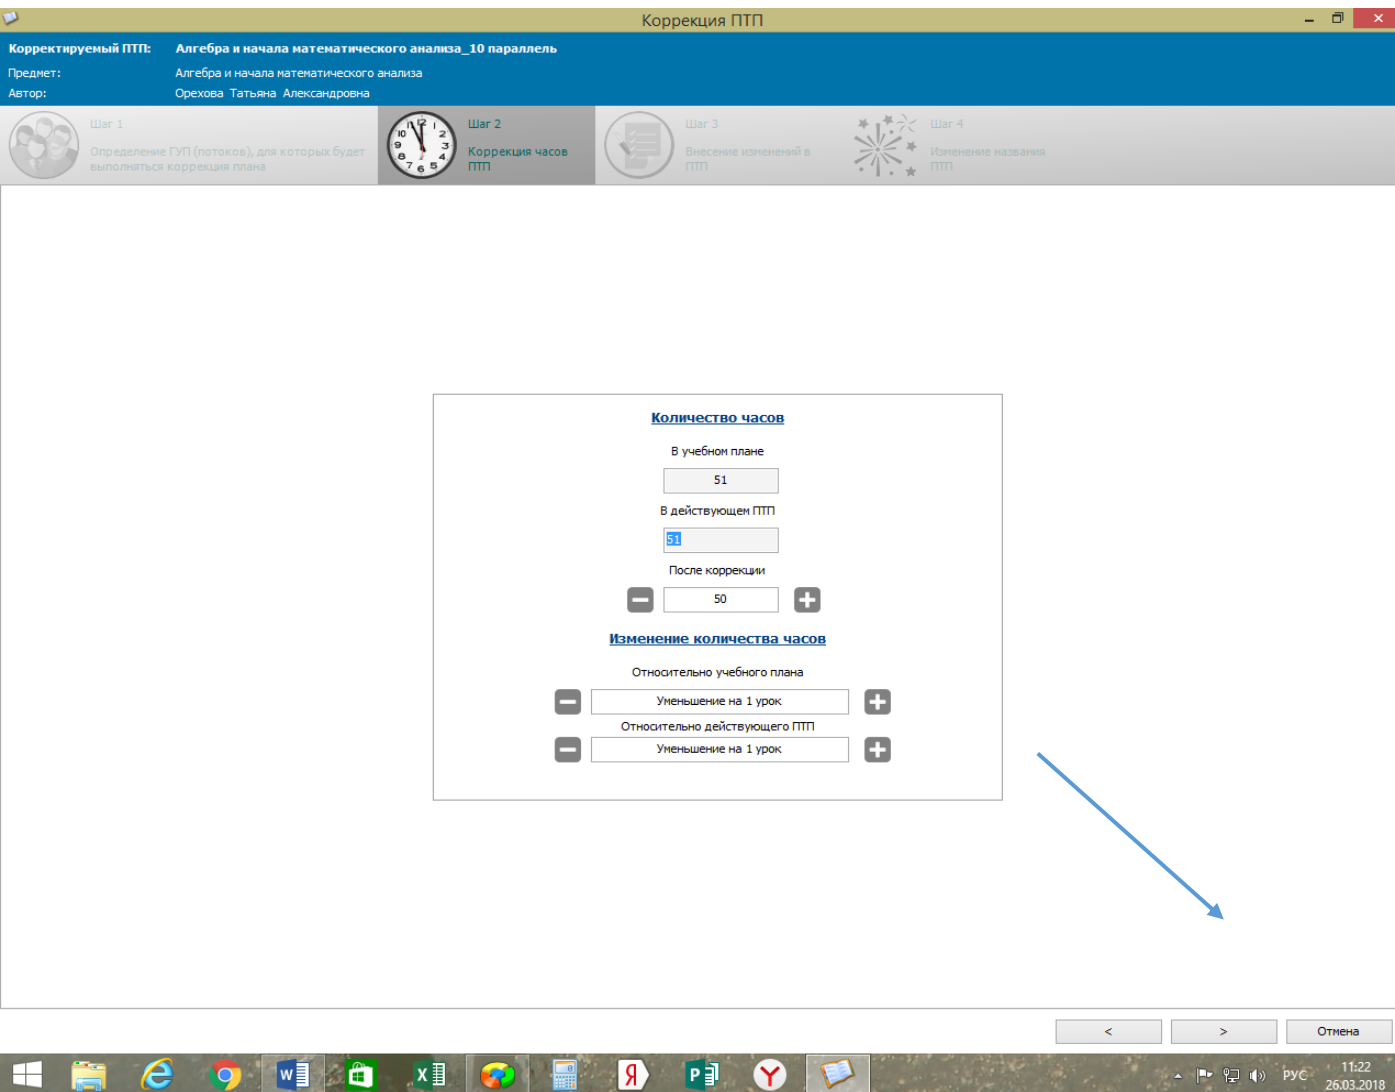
Коррекция ПТП

Корректируемый ПТП: Алгебра и начала математического анализа_10 параллель
Предмет: Алгебра и начала математического анализа
Автор: Орехова Татьяна Александровна

Шаг 1
Определение ГУП (потоков), для которых будет выполняться коррекция плана

Шаг 2
Коррекция часов ПТП

Шаг 3
Внесение изменений в ПТП

Шаг 4
Изменение названия ПТП

Количество часов

В учебном плане
51
В действующем ПТП
51
После коррекции
50

Изменение количества часов

Относительно учебного плана
Уменьшение на 1 урок
Относительно действующего ПТП
Уменьшение на 1 урок

<
>
Отмена

РУС
11:22
26.03.2018